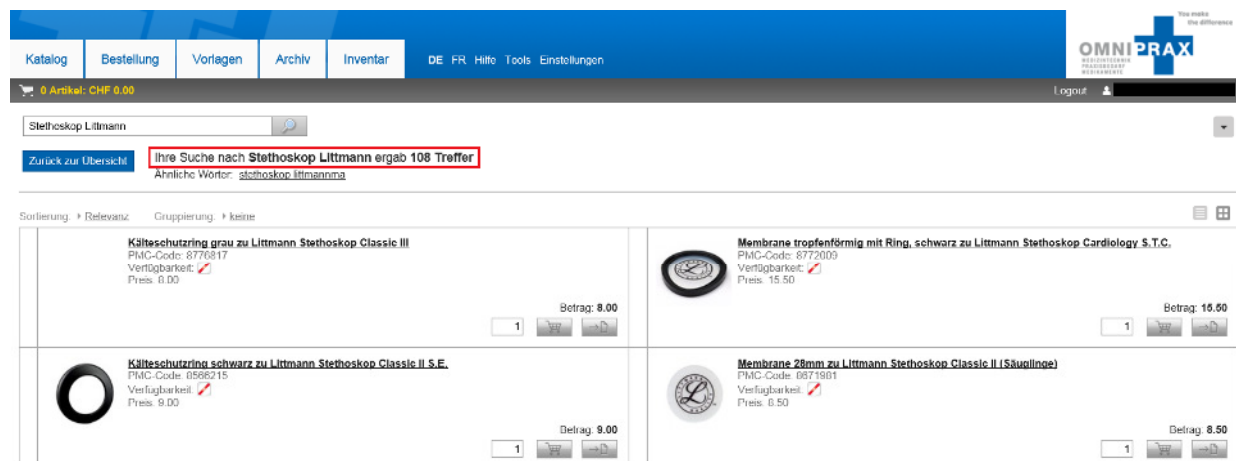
Katalog Bestellung Vorlagen Archiv Inventar DE FR Hilfe Tools Einstellungen

You make the difference
OMNIPRAX
MEDIZINTECHNIK PRAXISBEDARF MEDIKAMENTE

0 Artikel: CHF 0.00

Logout

Stethoskop Littmann

Zurück zur Übersicht

Ihre Suche nach **Stethoskop Littmann** ergab **108 Treffer**
Ähnliche Wörter: stethoskop littmannma

Sortierung: ▸ Relevanz Gruppierung: ▸ keine

Kälteschutzring grau zu Littmann Stethoskop Classic III
PMC-Code: 8776817
Verfügbarkeit:
Preis: 0.00
Betrag: 8.00
1

Membrane tropfenförmig mit Ring, schwarz zu Littmann Stethoskop Cardiology S.T.C.
PMC-Code: 8772009
Verfügbarkeit:
Preis: 15.50
Betrag: 15.50
1

Kälteschutzring schwarz zu Littmann Stethoskop Classic II S.E.
PMC-Code: 0566215
Verfügbarkeit:
Preis: 9.00
Betrag: 9.00
1

Membrane 28mm zu Littmann Stethoskop Classic II (Säuglinge)
PMC-Code: 0671901
Verfügbarkeit:
Preis: 8.50
Betrag: 8.50
1